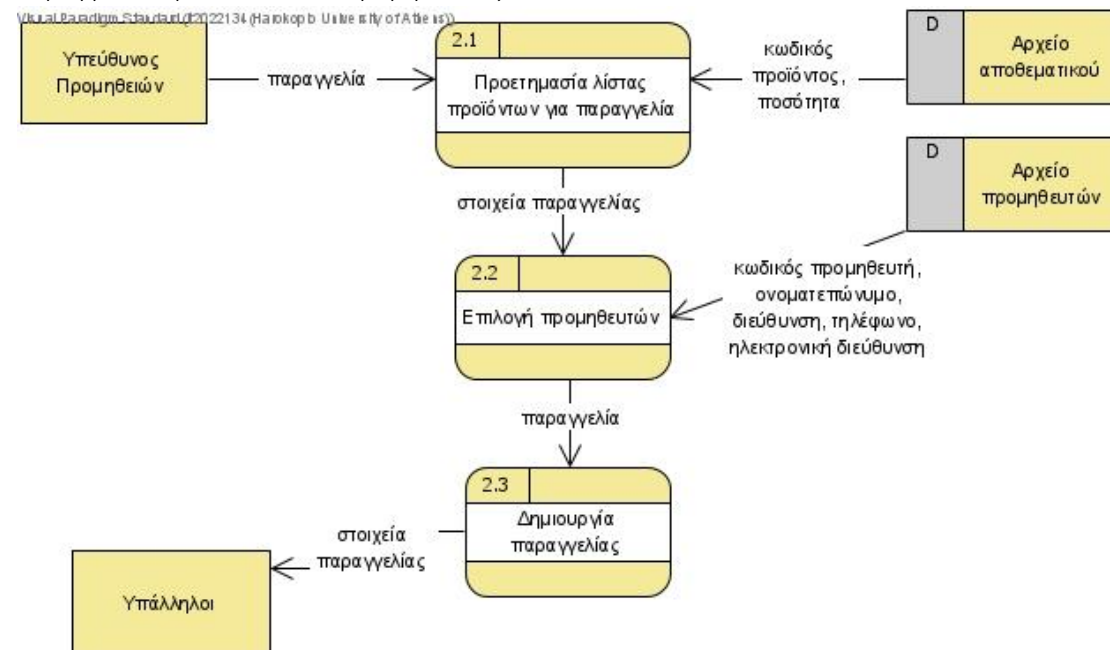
Visual Paradigm Standard(it2022134(Harokopio University of Athens))

Υπεύθυνος Προμηθειών

παραγγελία

2.1

Προετημασία λίστας προϊόντων για παραγγελία

κωδικός προϊόντος, ποσότητα

D

Αρχείο αποθεματικού

D

Αρχείο προμηθευτών

στοιχεία παραγγελίας

2.2

Επιλογή προμηθευτών

κωδικός προμηθευτή, ονοματεπώνυμο, διεύθυνση, τηλέφωνο, ηλεκτρονική διεύθυνση

παραγγελία

2.3

Δημιουργία παραγγελίας

στοιχεία παραγγελίας

Υπάλληλοι